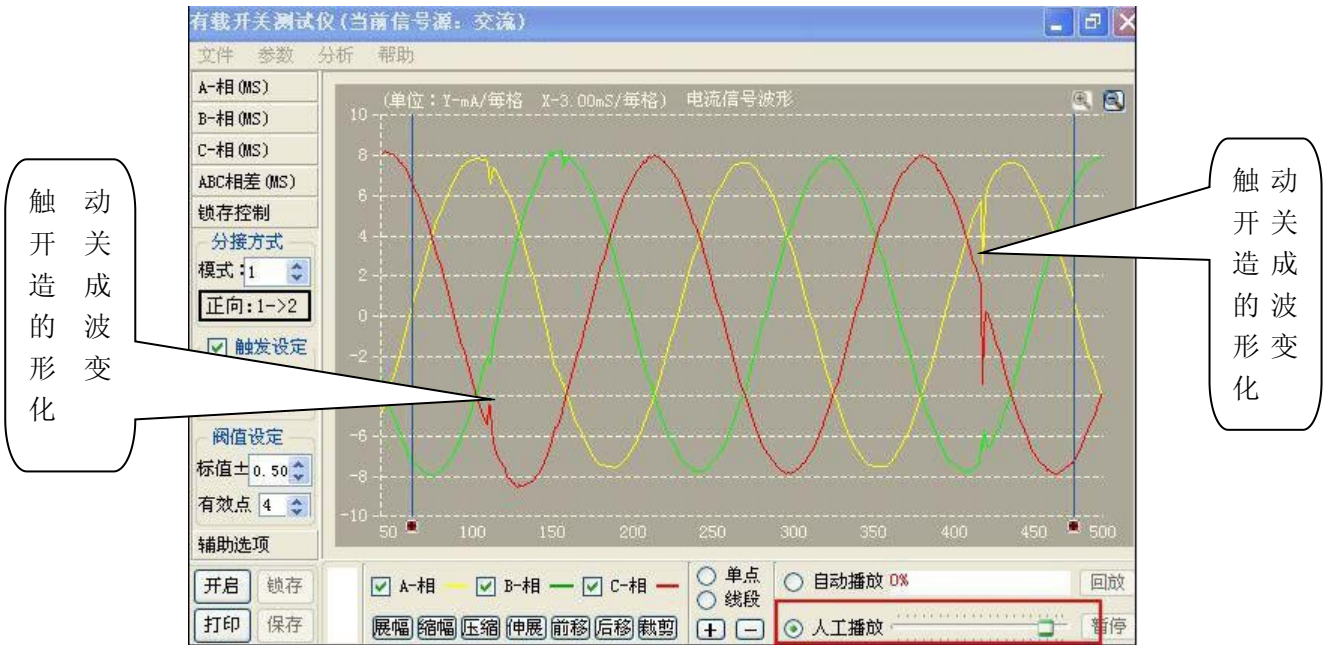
有载开关测试仪(当前信号源:交流)

文件 参数 分析 帮助

A-相(MS)
B-相(MS)
C-相(MS)
ABC相差(MS)
锁存控制
分接方式
模式:1
正向:1->2
触发设定
阀值设定
标值± 0.50
有效点 4
辅助选项

(单位:Y-mA/每格 X-3.00mS/每格) 电流信号波形

10
8
6
4
2
0
-2
-4
-6
-8
-10
50 100 150 200 250 300 350 400 450 500

触动开关造成的波形变化

触动开关造成的波形变化

开启 锁存
打印 保存

A-相 B-相 C-相
展幅 缩幅 压缩 伸展 前移 后移 裁剪

单点
线段

自动播放 0%
回放
人工播放
暂停